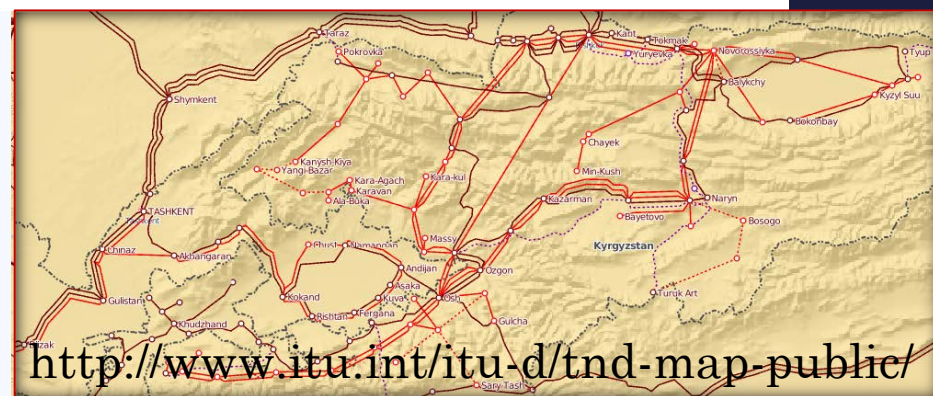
Taraz
Kant
Tokmak
Yuryevka
Novorossiyka
Tyup
Pokrovka
Balykchy
Shymkent
Kyzyl Suu
Bokonbay
Chayek
Kanysh-Kiya
Yangi-Bazar
Kara-kul
Min-Kush
Kara-Agach
Karavan
Ala-Buka
Naryn
TASHKENT
Kazarman
Bayetovo
Bosogo
Massy
Kyrgyzstan
Chinaz
Akhangaran
Chust
Namangan
Ozgon
Andijan
Gulistan
Kokand
Asaka
Kuva
Osh
Turuk Art
Khudzhand
Rishtan
Fergana
Gulcha
Sary Tash
http://www.itu.int/itu-d/tnd-map-public/